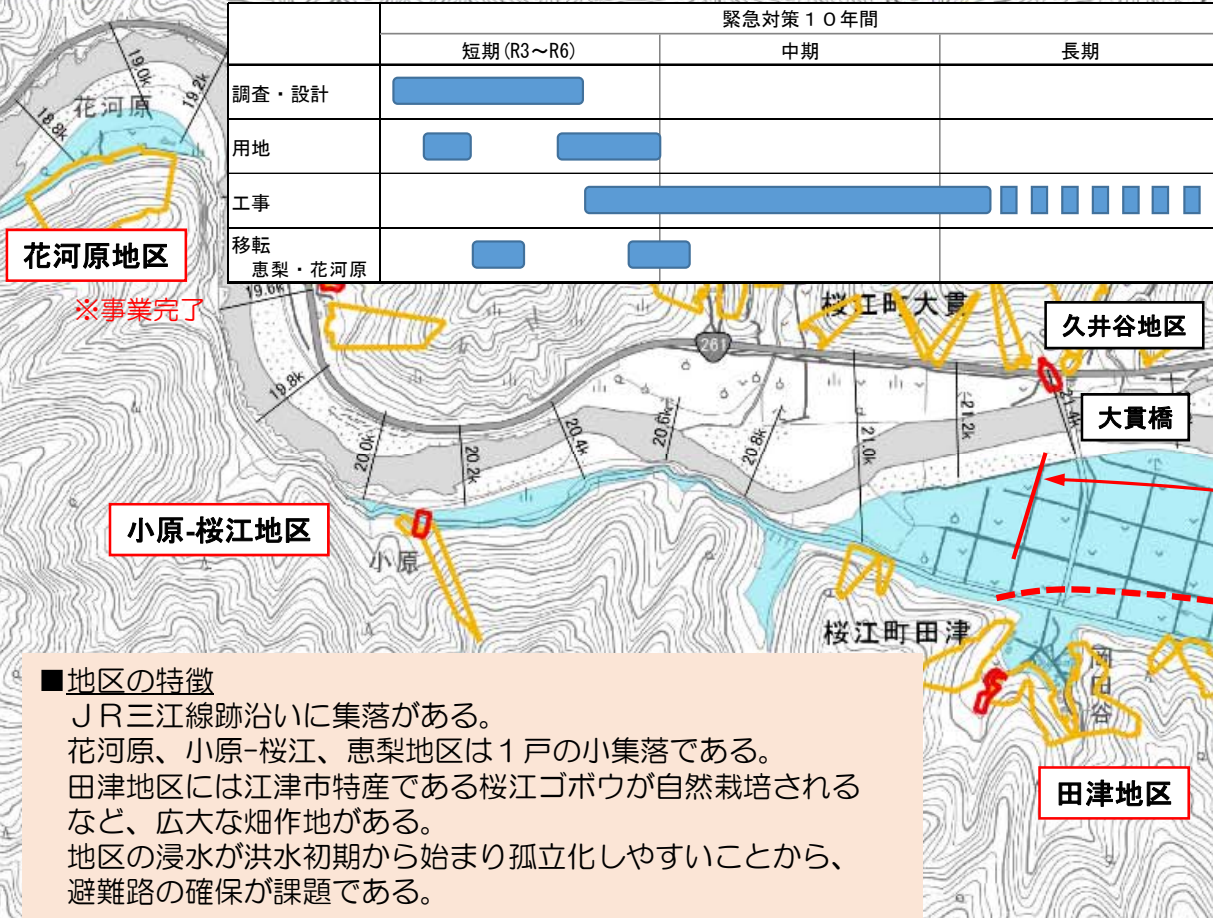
| | 緊急対策10年間 | | |
|---|---|---|---|
| | 短期(R3～R6) | 中期 | 長期 |
| 調査・設計 | | | |
| 用地 | | | |
| 工事 | | | |
| 移転 恵梨・花河原 | | | |

19.0k
19.2k
18.8k
花河原
花河原地区
※事業完了
19.6k
19.8k
20.0k
20.2k
20.4k
20.6k
20.8k
21.0k
21.2k
21.4k
261
桜江町大貫
久井谷地区
大貫橋
小原-桜江地区
小原
桜江町田津
田津地区

■地区の特徴
ＪＲ三江線跡沿いに集落がある。
花河原、小原-桜江、恵梨地区は１戸の小集落である。
田津地区には江津市特産である桜江ゴボウが自然栽培されるなど、広大な畑作地がある。
地区の浸水が洪水初期から始まり孤立化しやすいことから、避難路の確保が課題である。